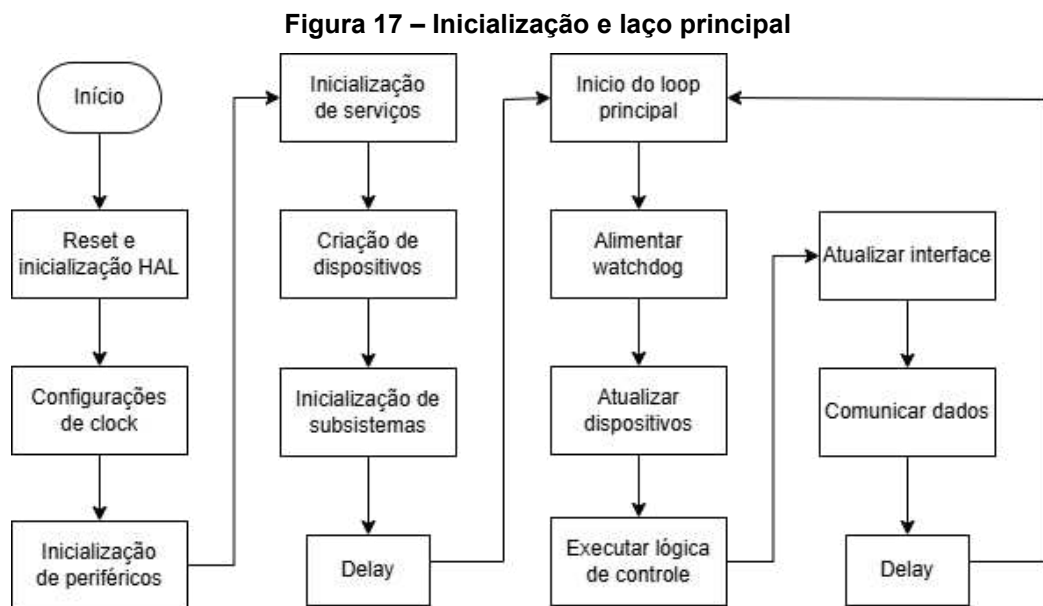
Figura 17 – Inicialização e laço principal

Início

Reset e inicialização HAL

Configurações de clock

Inicialização de periféricos

Inicialização de serviços

Criação de dispositivos

Inicialização de subsistemas

Delay

Inicio do loop principal

Alimentar watchdog

Atualizar dispositivos

Executar lógica de controle

Atualizar interface

Comunicar dados

Delay